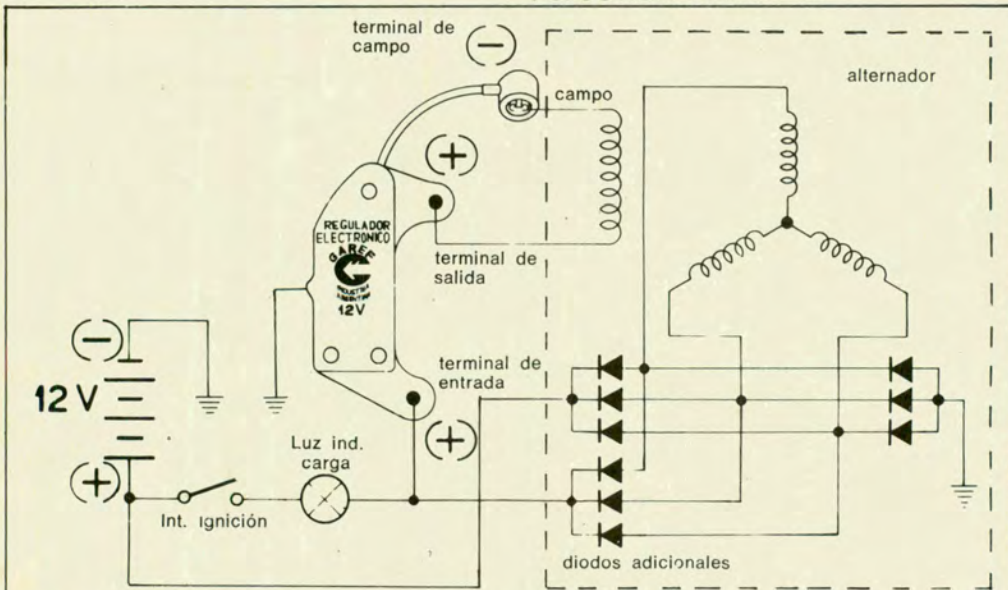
terminal de campo

$-$

campo

alternador

$+$

REGULADOR ELECTRONICO

GARRE

INDUSTRIA ARGENTINA

12V

terminal de salida

$-$

12 V

$+$

terminal de entrada

$+$

Luz ind. carga

Int. ignición

diodos adicionales